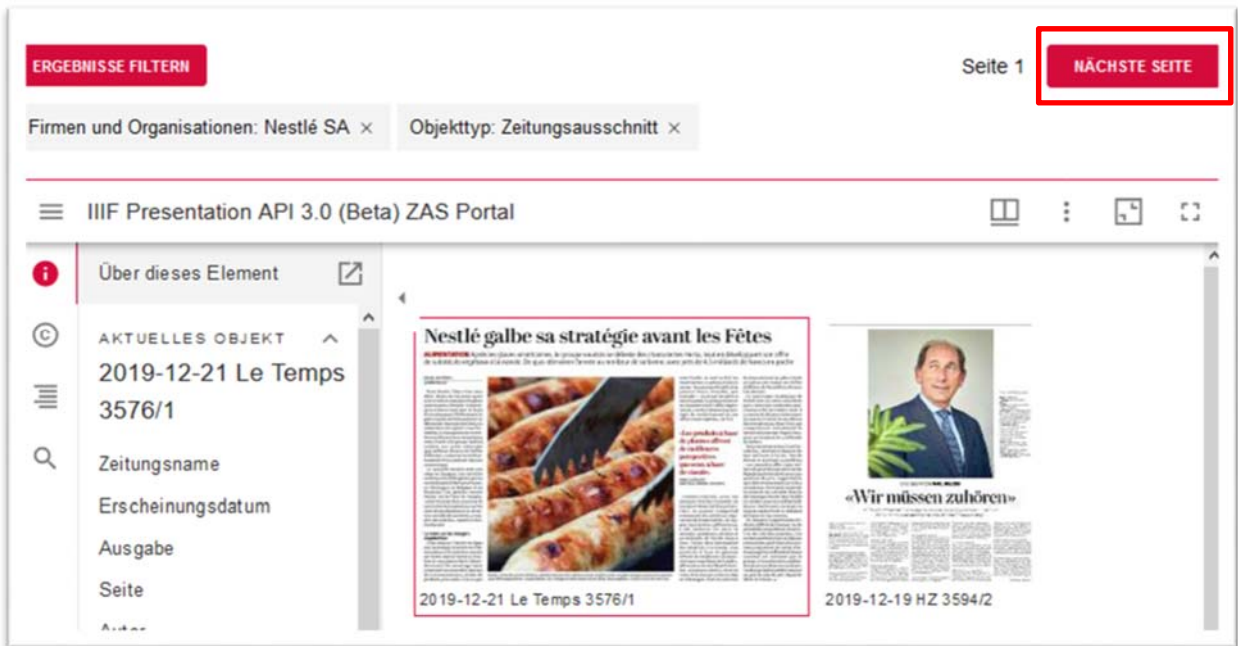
ERGEBNISSE FILTERN

Seite 1

NÄCHSTE SEITE

Firmen und Organisationen: Nestlé SA ×

Objekttyp: Zeitungsausschnitt ×

IIIF Presentation API 3.0 (Beta) ZAS Portal

Über dieses Element

AKTUELLES OBJEKT

2019-12-21 Le Temps 3576/1

Zeitungsname

Erscheinungsdatum

Ausgabe

Seite

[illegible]

Nestlé galbe sa stratégie avant les Fêtes

«Wir müssen zuhören»

2019-12-21 Le Temps 3576/1

2019-12-19 HZ 3594/2